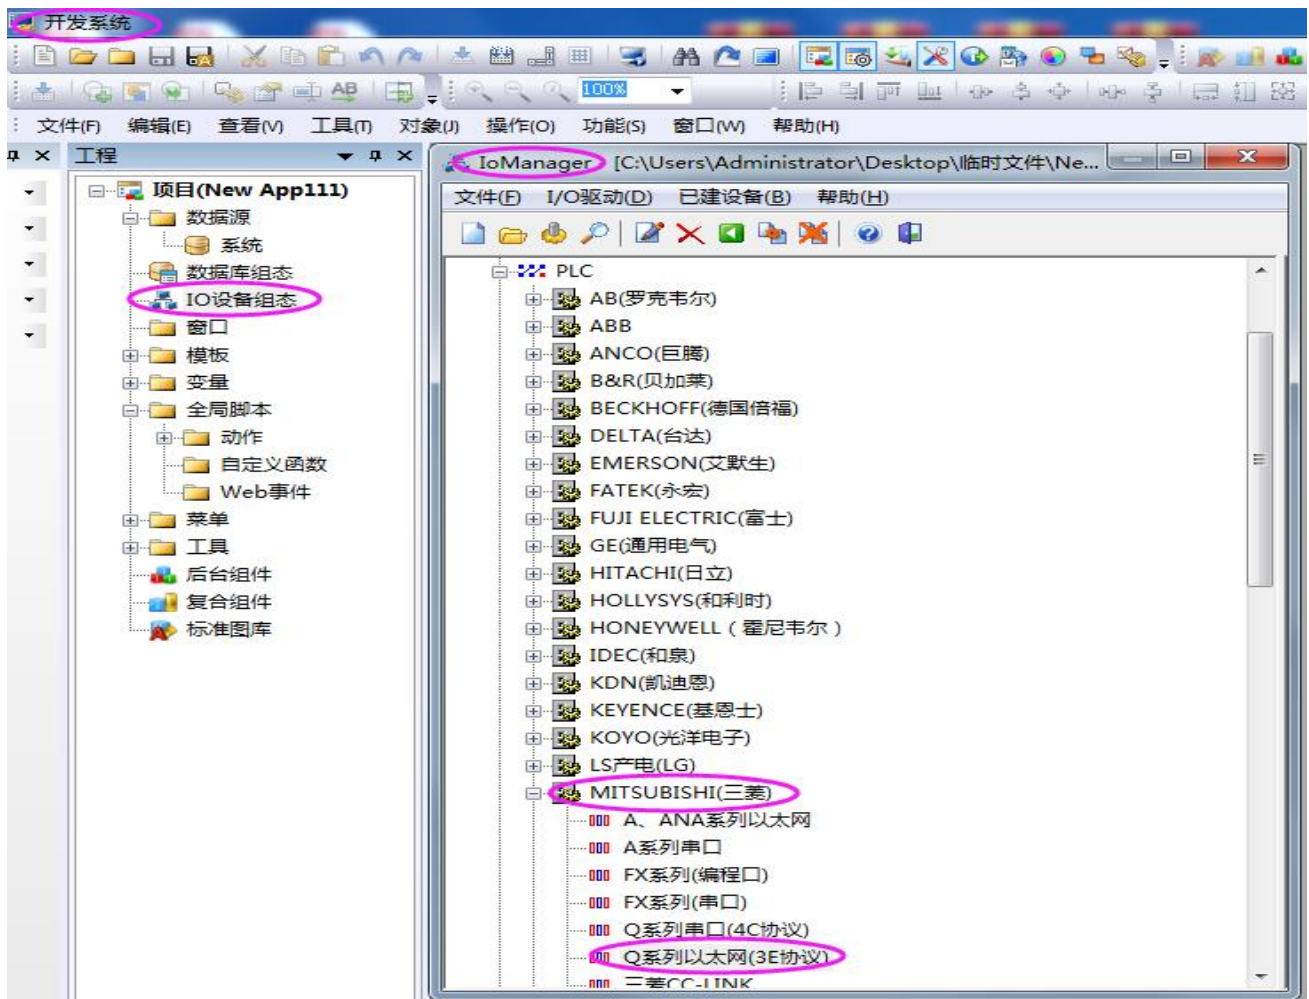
开发系统

AB 100%

文件(F) 编辑(E) 查看(V) 工具(T) 对象(J) 操作(O) 功能(S) 窗口(W) 帮助(H)

工程

项目(New App111)
数据源
系统
数据库组态
IO设备组态
窗口
模板
变量
全局脚本
动作
自定义函数
Web事件
菜单
工具
后台组件
复合组件
标准图库

IoManager [C:\Users\Administrator\Desktop\临时文件\Ne...

文件(F) I/O驱动(D) 已建设备(B) 帮助(H)

PLC
AB(罗克韦尔)
ABB
ANCO(巨腾)
B&R(贝加莱)
BECKHOFF(德国倍福)
DELTA(台达)
EMERSON(艾默生)
FATEK(永宏)
FUJI ELECTRIC(富士)
GE(通用电气)
HITACHI(日立)
HOLLYSYS(和利时)
HONEYWELL（霍尼韦尔）
IDEC(和泉)
KDN(凯迪恩)
KEYENCE(基恩士)
KOYO(光洋电子)
LS产电(LG)
MITSUBISHI(三菱)
A、ANA系列以太网
A系列串口
FX系列(编程口)
FX系列(串口)
Q系列串口(4C协议)
Q系列以太网(3E协议)
三菱CC-LINK